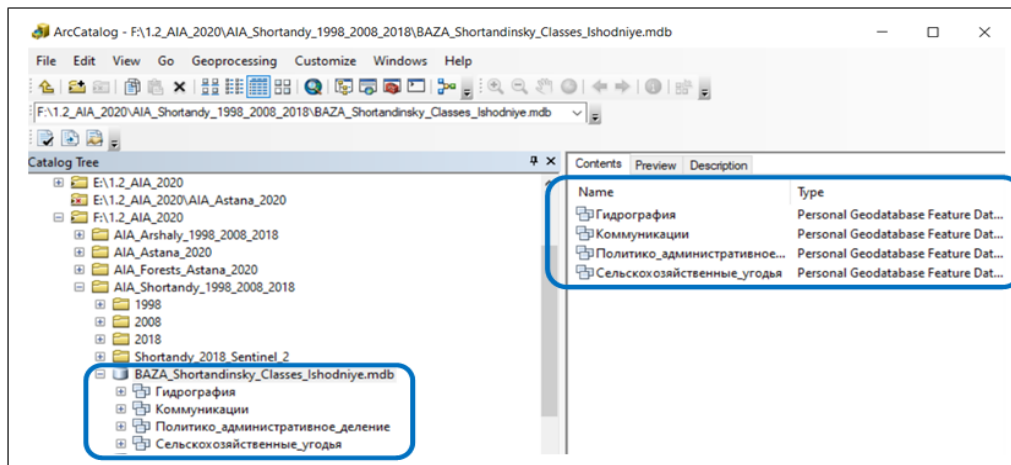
ArcCatalog - F:\1.2_AIA_2020\AIA_Shortandy_1998_2008_2018\BAZA_Shortandinsky_Classes_Ishodniye.mdb

File Edit View Go Geoprocessing Customize Windows Help

F:\1.2_AIA_2020\AIA_Shortandy_1998_2008_2018\BAZA_Shortandinsky_Classes_Ishodniye.mdb

Catalog Tree

E:\1.2_AIA_2020
E:\1.2_AIA_2020\AIA_Astana_2020
F:\1.2_AIA_2020
AIA_Arshaly_1998_2008_2018
AIA_Astana_2020
AIA_Forests_Astana_2020
AIA_Shortandy_1998_2008_2018
1998
2008
2018
Shortandy_2018_Sentinel_2
BAZA_Shortandinsky_Classes_Ishodniye.mdb
Гидрография
Коммуникации
Политико_административное_деление
Сельскохозяйственные_угодья

Contents Preview Description

| Name | Type |
|---|---|
| Гидрография | Personal Geodatabase Feature Dat... |
| Коммуникации | Personal Geodatabase Feature Dat... |
| Политико_административное... | Personal Geodatabase Feature Dat... |
| Сельскохозяйственные_угодья | Personal Geodatabase Feature Dat... |